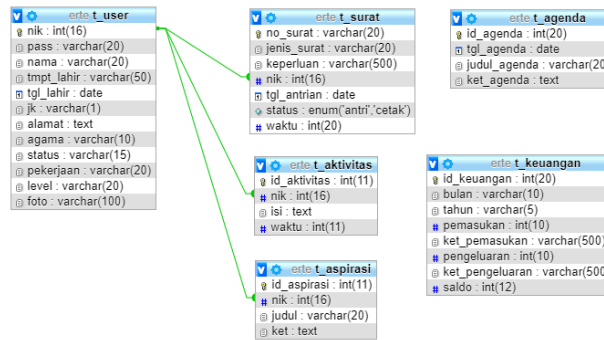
erte t_user
nik : int(16)
pass : varchar(20)
nama : varchar(20)
tmpt_lahir : varchar(50)
tgl_lahir : date
jk : varchar(1)
alamat : text
agama : varchar(10)
status : varchar(15)
pekerjaan : varchar(20)
level : varchar(20)
foto : varchar(100)

erte t_surat
no_surat : varchar(20)
jenis_surat : varchar(20)
keperluan : varchar(500)
nik : int(16)
tgl_antrian : date
status : enum('antri','cetak')
waktu : int(20)

erte t_agenda
id_agenda : int(20)
tgl_agenda : date
judul_agenda : varchar(20
ket_agenda : text

erte t_aktivitas
id_aktivitas : int(11)
nik : int(16)
isi : text
waktu : int(11)

erte t_keuangan
id_keuangan : int(20)
bulan : varchar(10)
tahun : varchar(5)
pemasukan : int(10)
ket_pemasukan : varchar(500)
pengeluaran : int(10)
ket_pengeluaran : varchar(500
saldo : int(12)

erte t_aspirasi
id_aspirasi : int(11)
nik : int(16)
judul : varchar(20)
ket : text